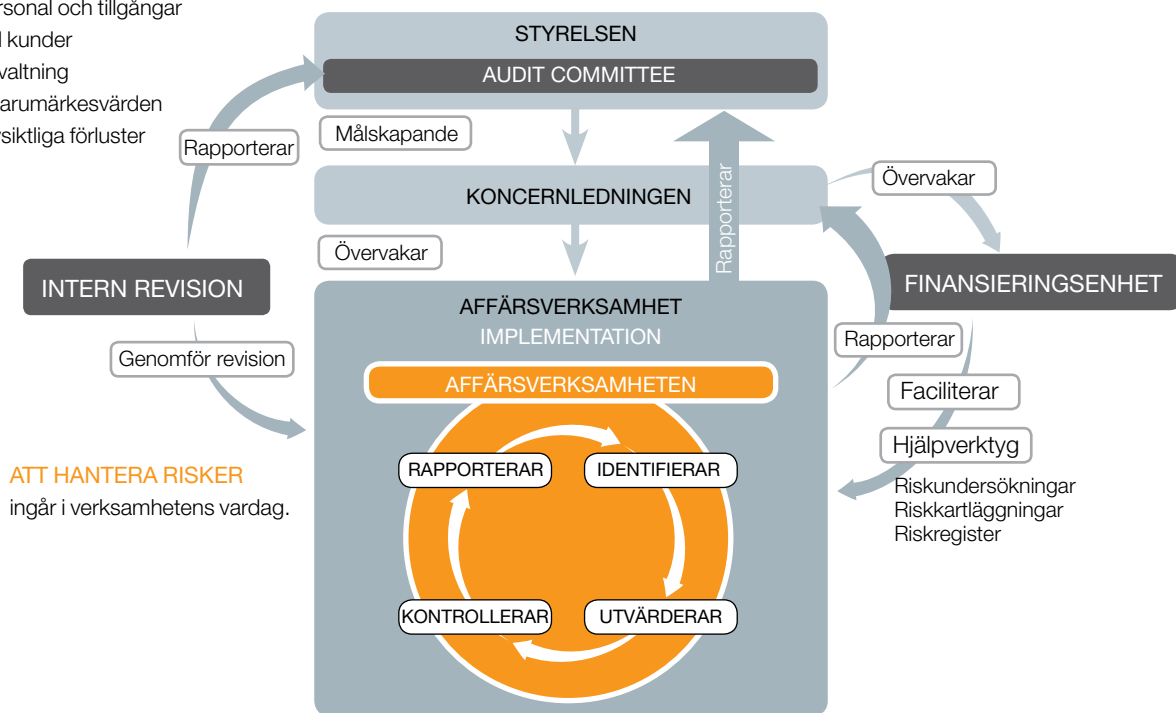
rsonal och tillgångar
l kunder
valtning
arumärkesvärden
rsiktliga förluster

STYRELSEN
AUDIT COMMITTEE

Rapporterar

Målskapande

KONCERNLEDNINGEN

Rapporterar

Övervakar

Övervakar

INTERN REVISION

FINANSIERINGSENHET

AFFÄRSVERKSAMHET
IMPLEMENTATION

Rapporterar

Genomför revision

AFFÄRSVERKSAMHETEN

Faciliterar

Hjälpverktyg

Riskundersökningar
Riskkartläggningar
Riskregister

ATT HANTERA RISKER
ingår i verksamhetens vardag.

RAPPORTERAR
IDENTIFIERAR
KONTROLLERAR
UTVÄRDERAR